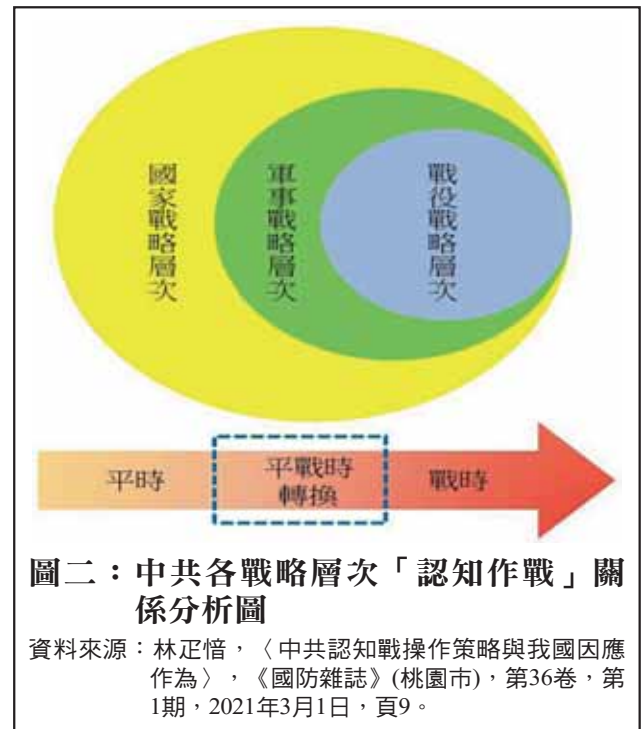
國家戰略層次

軍事戰略層次

戰役戰略層次

平時

平戰時轉換

戰時

圖二：中共各戰略層次「認知作戰」關係分析圖

資料來源：林疋愔，〈中共認知戰操作策略與我國因應作為〉，《國防雜誌》(桃園市)，第36卷，第1期，2021年3月1日，頁9。